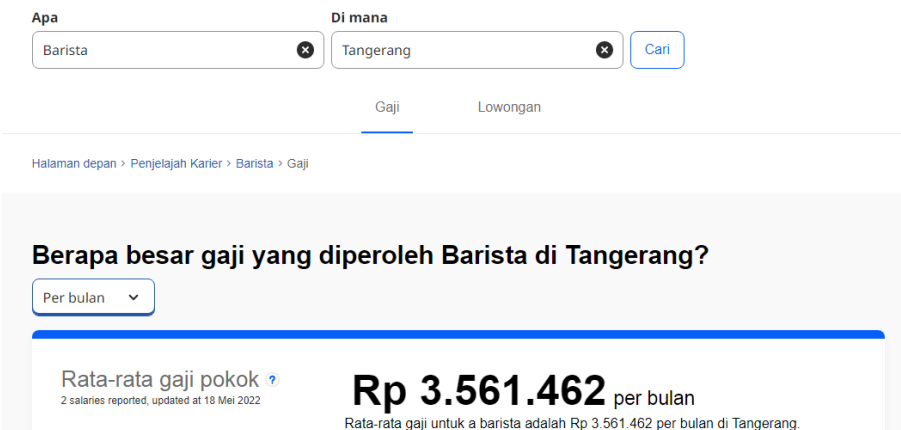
Apa
Barista

Di mana
Tangerang

Cari

Gaji
Lowongan

Halaman depan › Penjelajah Karier › Barista › Gaji

Berapa besar gaji yang diperoleh Barista di Tangerang?

Per bulan

Rata-rata gaji pokok ?
2 salaries reported, updated at 18 Mei 2022

Rp 3.561.462 per bulan
Rata-rata gaji untuk a barista adalah Rp 3.561.462 per bulan di Tangerang.